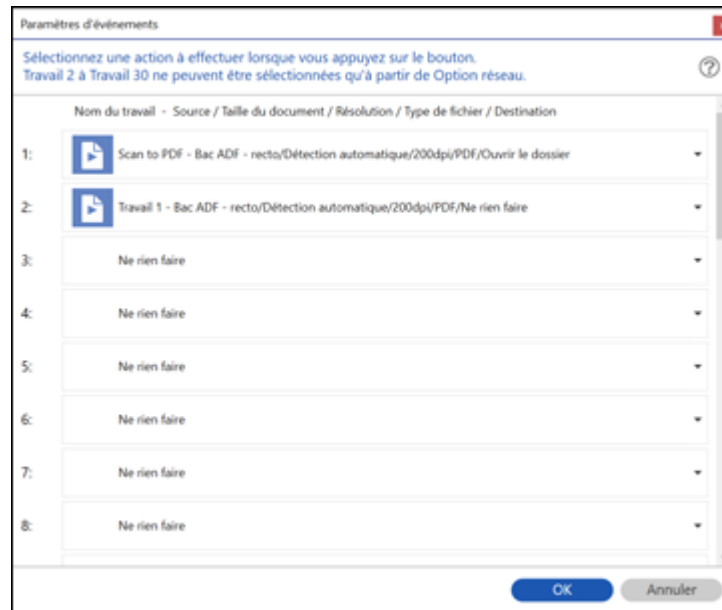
Paramètres d'événements

Sélectionnez une action à effectuer lorsque vous appuyez sur le bouton.
Travail 2 à Travail 30 ne peuvent être sélectionnées qu'à partir de Option réseau.

Nom du travail - Source / Taille du document / Résolution / Type de fichier / Destination

1: Scan to PDF - Bac ADF - recto/Détection automatique/200dpi/PDF/Ouvrir le dossier

2: Travail 1 - Bac ADF - recto/Détection automatique/200dpi/PDF/Ne rien faire

3: Ne rien faire

4: Ne rien faire

5: Ne rien faire

6: Ne rien faire

7: Ne rien faire

8: Ne rien faire

OK Annuler